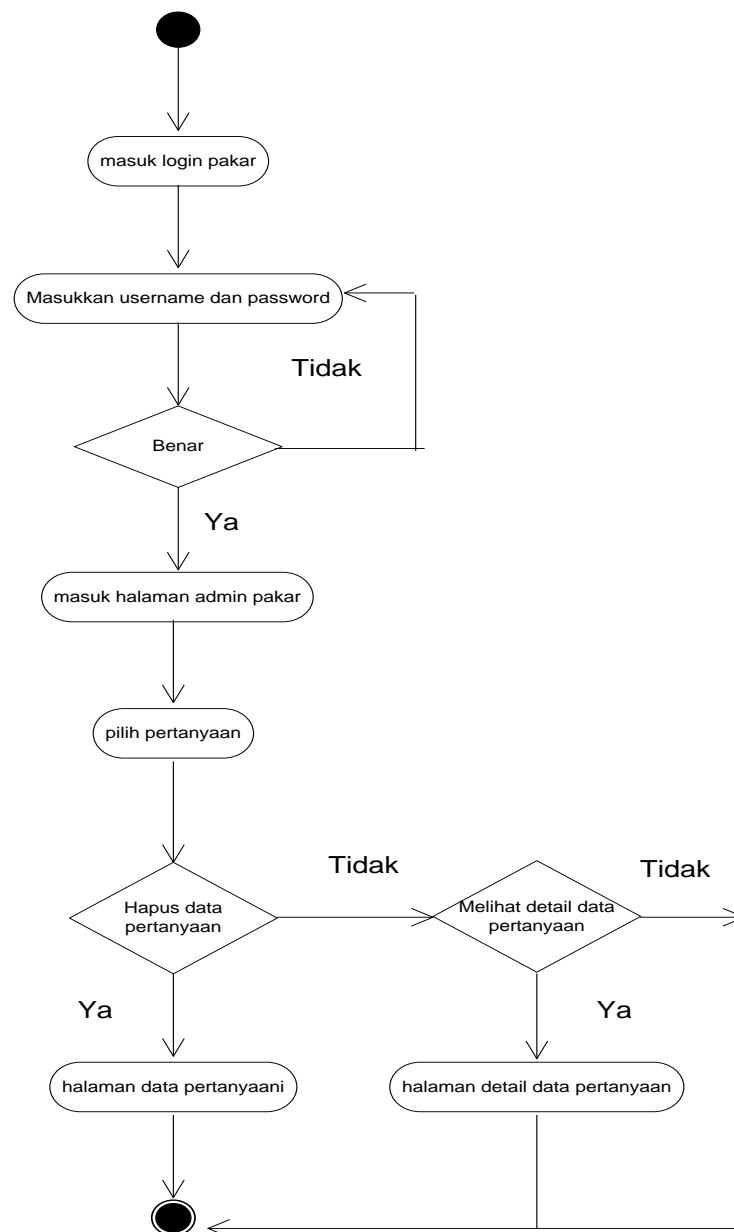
masuk login pakar

Masukkan username dan password

Tidak

Benar

Ya

masuk halaman admin pakar

pilih pertanyaan

Tidak

Tidak

Hapus data pertanyaan

Melihat detail data pertanyaan

Ya

Ya

halaman data pertanyaani

halaman detail data pertanyaan